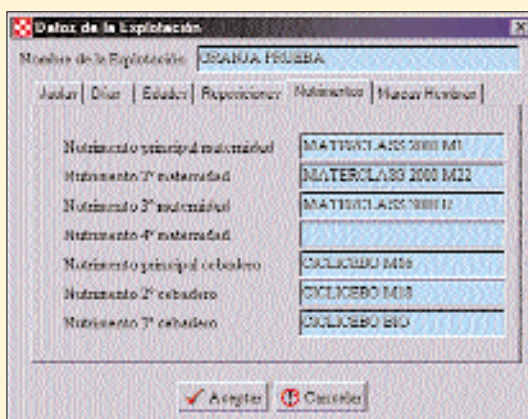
Datos de la Explotación

Nombre de la Explotación GRANJA PRUEBA

Avisos | Días | Edades | Reposiciones | Nutrimentos | Nuevos Nombres

Nutrimento principal maternidad MATERCLASS 2000 M1
Nutrimento 2º maternidad MATERCLASS 2000 M22
Nutrimento 3º maternidad MATERCLASS 2000 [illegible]
Nutrimento 4º maternidad
Nutrimento principal cebadero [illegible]
Nutrimento 2º cebadero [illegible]
Nutrimento 3º cebadero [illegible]

Aceptar Cancelar